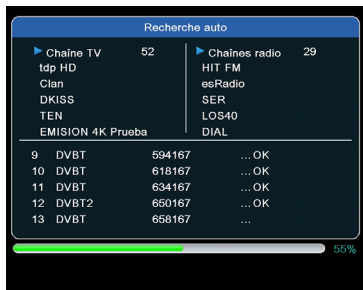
Recherche auto

Chaîne TV 52
tdp HD
Clan
DKISS
TEN
EMISION 4K Prueba

Chaînes radio 29
HIT FM
esRadio
SER
LOS40
DIAL

| | | | |
|---|---|---|---|
| 9 | DVBT | 594167 | ...OK |
| 10 | DVBT | 618167 | ...OK |
| 11 | DVBT | 634167 | ...OK |
| 12 | DVBT2 | 650167 | ...OK |
| 13 | DVBT | 658167 | ... |

55%